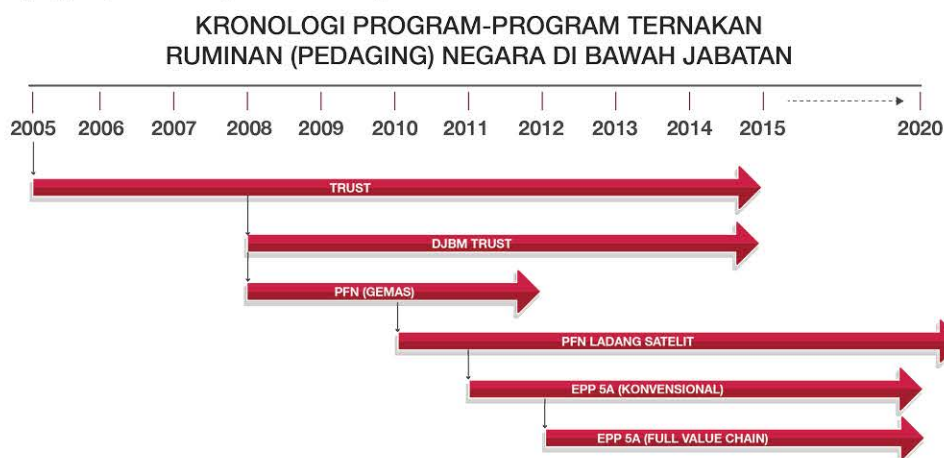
KRONOLOGI PROGRAM-PROGRAM TERNAKAN RUMINAN (PEDAGING) NEGARA DI BAWAH JABATAN

2005 2006 2007 2008 2009 2010 2011 2012 2013 2014 2015 2020

TRUST

DJBM TRUST

PFN (GEMAS)

PFN LADANG SATELIT

EPP 5A (KONVENSIONAL)

EPP 5A (FULL VALUE CHAIN)